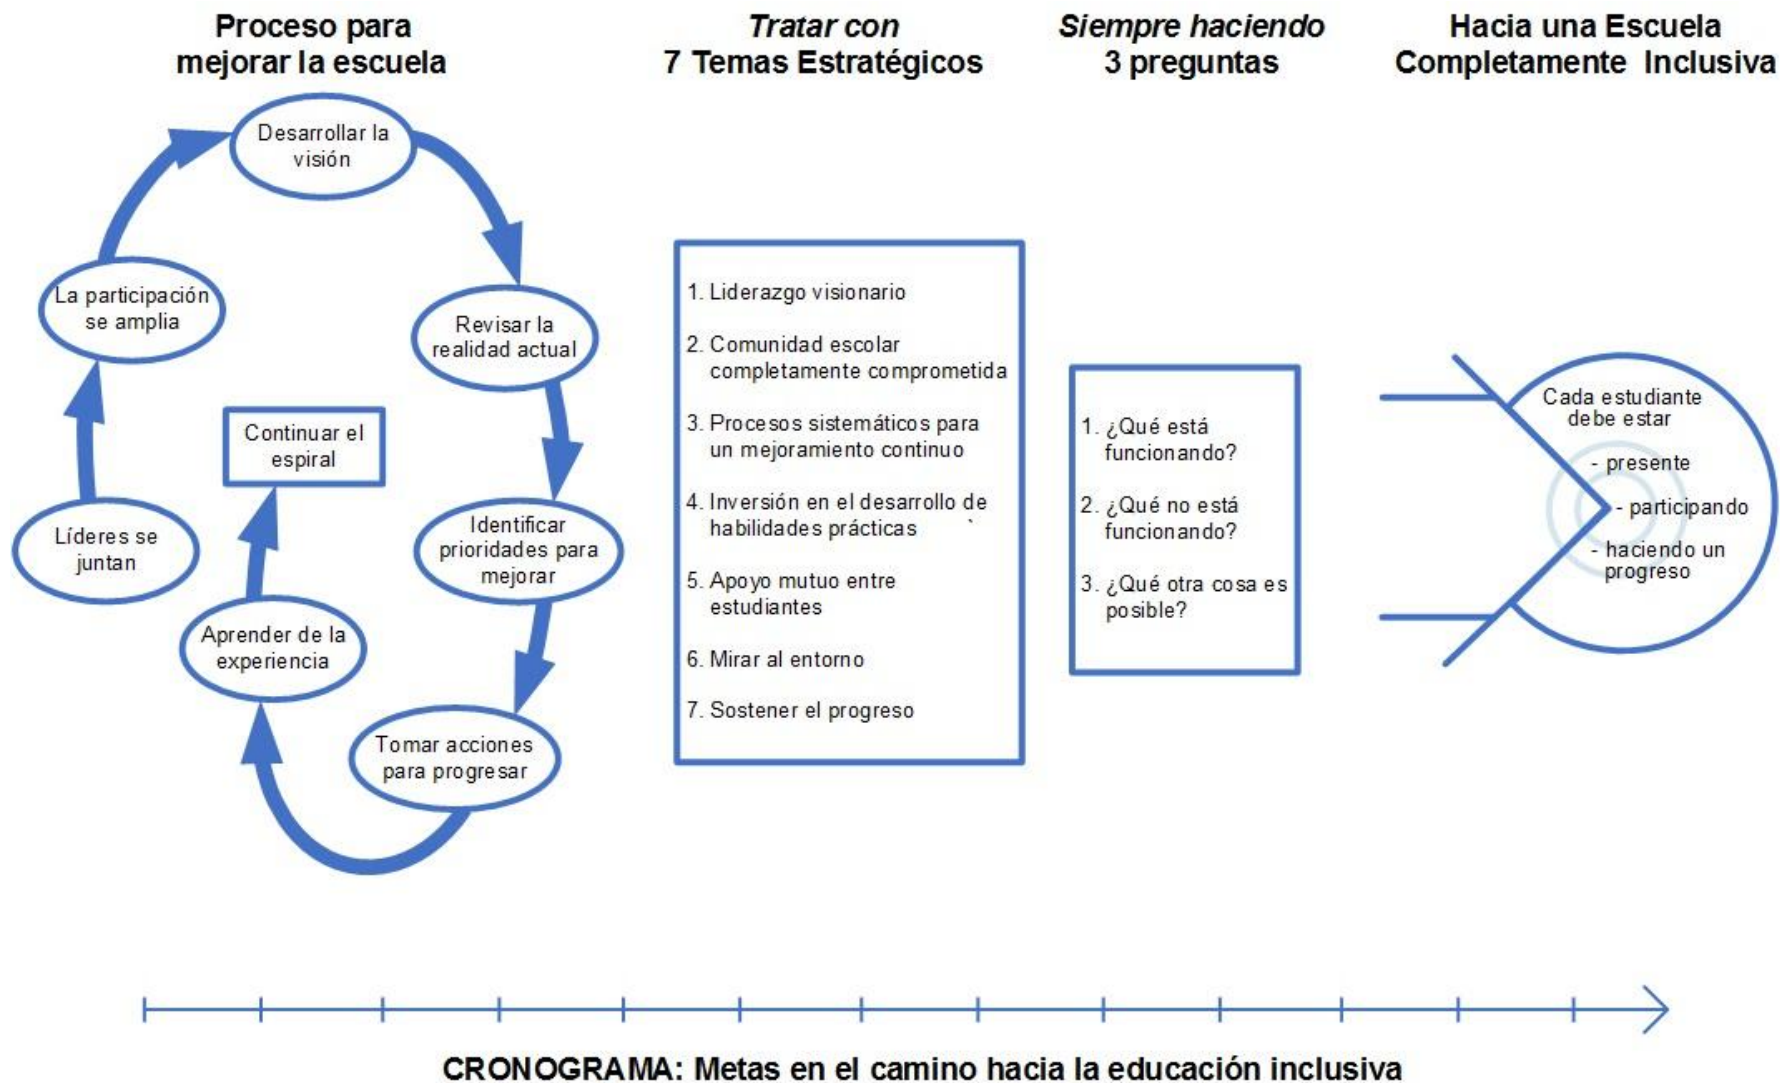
Proceso para mejorar la escuela

Desarrollar la visión

Revisar la realidad actual

Identificar prioridades para mejorar

Tomar acciones para progresar

Aprender de la experiencia

Continuar el espiral

Líderes se juntan

La participación se amplia

*Tratar con*
7 Temas Estratégicos

1. Liderazgo visionario
2. Comunidad escolar completamente comprometida
3. Procesos sistemáticos para un mejoramiento continuo
4. Inversión en el desarrollo de habilidades prácticas
5. Apoyo mutuo entre estudiantes
6. Mirar al entorno
7. Sostener el progreso

*Siempre haciendo*
3 preguntas

1. ¿Qué está funcionando?
2. ¿Qué no está funcionando?
3. ¿Qué otra cosa es posible?

Hacia una Escuela Completamente Inclusiva

Cada estudiante debe estar
- presente
- participando
- haciendo un progreso

CRONOGRAMA: Metas en el camino hacia la educación inclusiva